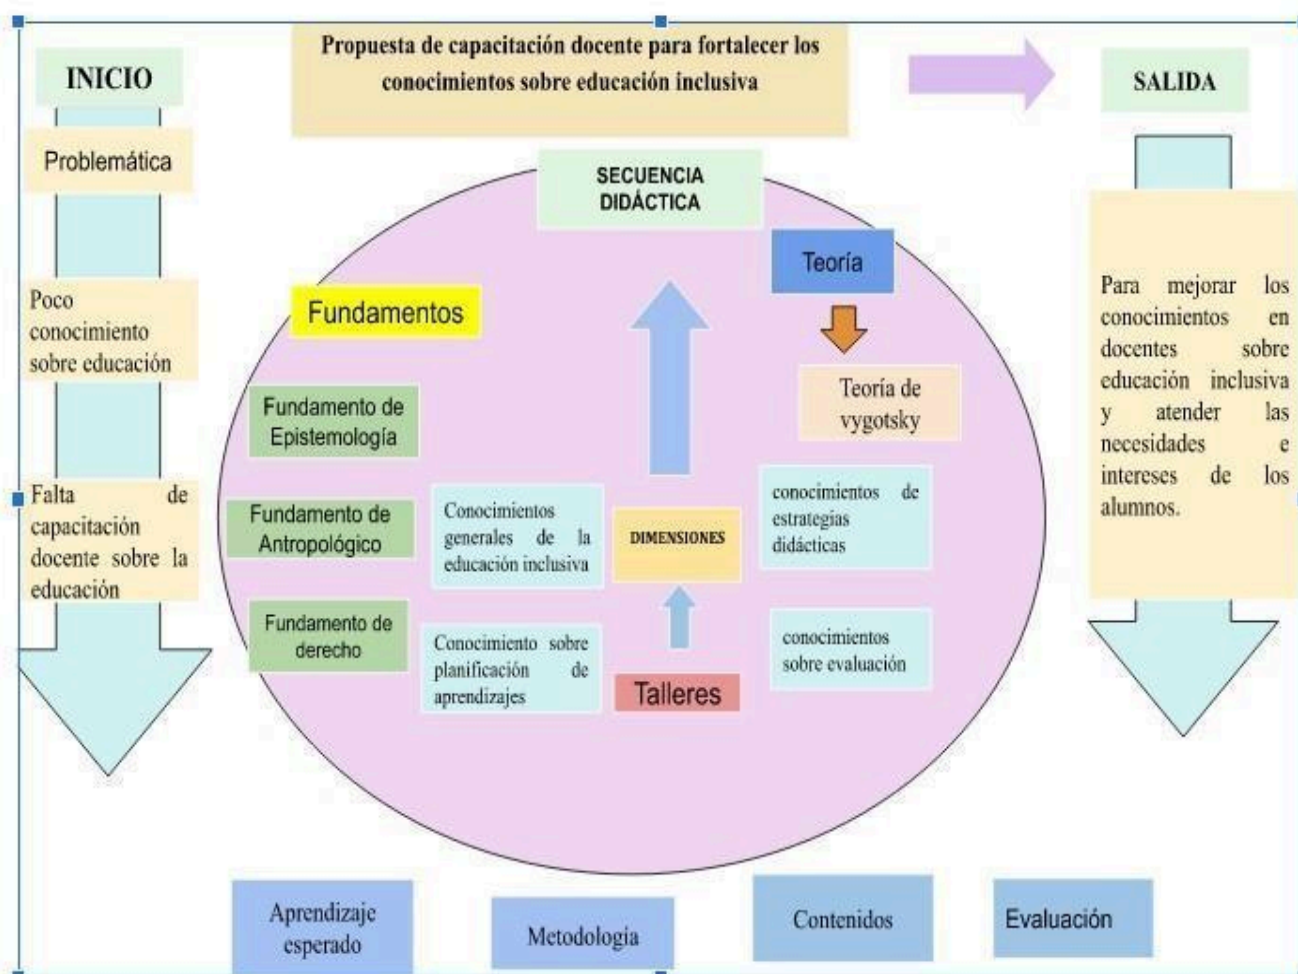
INICIO

Propuesta de capacitación docente para fortalecer los conocimientos sobre educación inclusiva

SALIDA

Problemática

Poco conocimiento sobre educación

Falta de capacitación docente sobre la educación

SECUENCIA DIDÁCTICA

Teoría

Teoría de vygotsky

Fundamentos

Fundamento de Epistemología

Fundamento de Antropológico

Fundamento de derecho

Conocimientos generales de la educación inclusiva

DIMENSIONES

conocimientos de estrategias didácticas

Conocimiento sobre planificación de aprendizajes

Talleres

conocimientos sobre evaluación

Para mejorar los conocimientos en docentes sobre educación inclusiva y atender las necesidades e intereses de los alumnos.

Aprendizaje esperado

Metodología

Contenidos

Evaluación